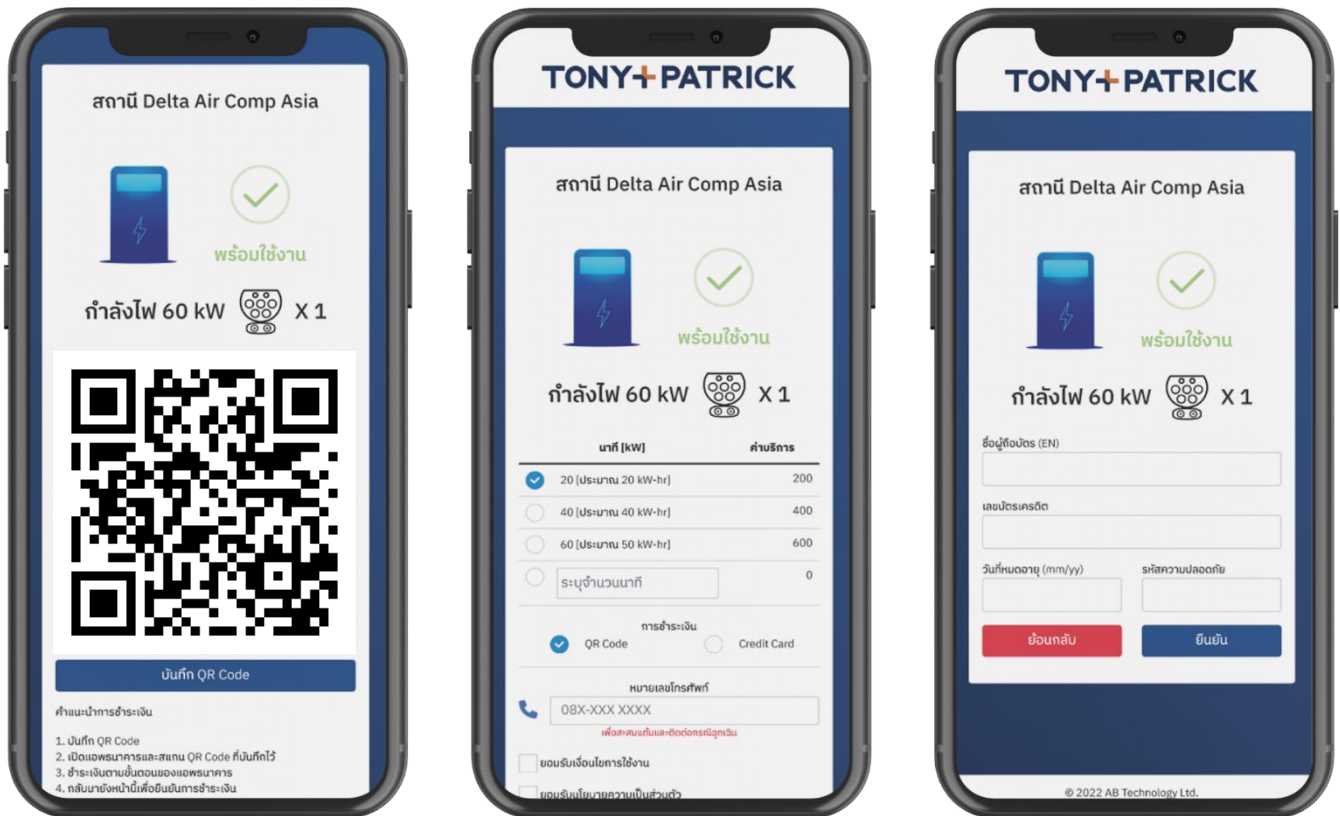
สถานี Delta Air Comp Asia

พร้อมใช้งาน

กำลังไฟ 60 kW X 1

บันทึก QR Code

คำแนะนำการชำระเงิน

1. บันทึก QR Code
2. เปิดแอพธนาคารและสแกน QR Code ที่บันทึกไว้
3. ชำระเงินตามขั้นตอนของแอพธนาคาร
4. กลับมายังหน้านี้เพื่อยืนยันการชำระเงิน

TONY+PATRICK

สถานี Delta Air Comp Asia

พร้อมใช้งาน

กำลังไฟ 60 kW X 1

| นาที [kW] | ค่าบริการ |
|---|---|
| 20 [ประมาณ 20 kW-hr] | 200 |
| 40 [ประมาณ 40 kW-hr] | 400 |
| 60 [ประมาณ 50 kW-hr] | 600 |
| ระบุจำนวนนาที | 0 |

การชำระเงิน

QR Code Credit Card

หมายเลขโทรศัพท์

08X-XXX XXXX

เพื่อสะสมแต้มและติดต่อกรณีฉุกเฉิน

ยอมรับเงื่อนไขการใช้งาน

ยอมรับนโยบายความเป็นส่วนตัว

TONY+PATRICK

สถานี Delta Air Comp Asia

พร้อมใช้งาน

กำลังไฟ 60 kW X 1

ชื่อผู้ถือบัตร (EN)

เลขบัตรเครดิต

วันที่หมดอายุ (mm/yy)

รหัสความปลอดภัย

ย้อนกลับ

ยืนยัน

© 2022 AB Technology Ltd.